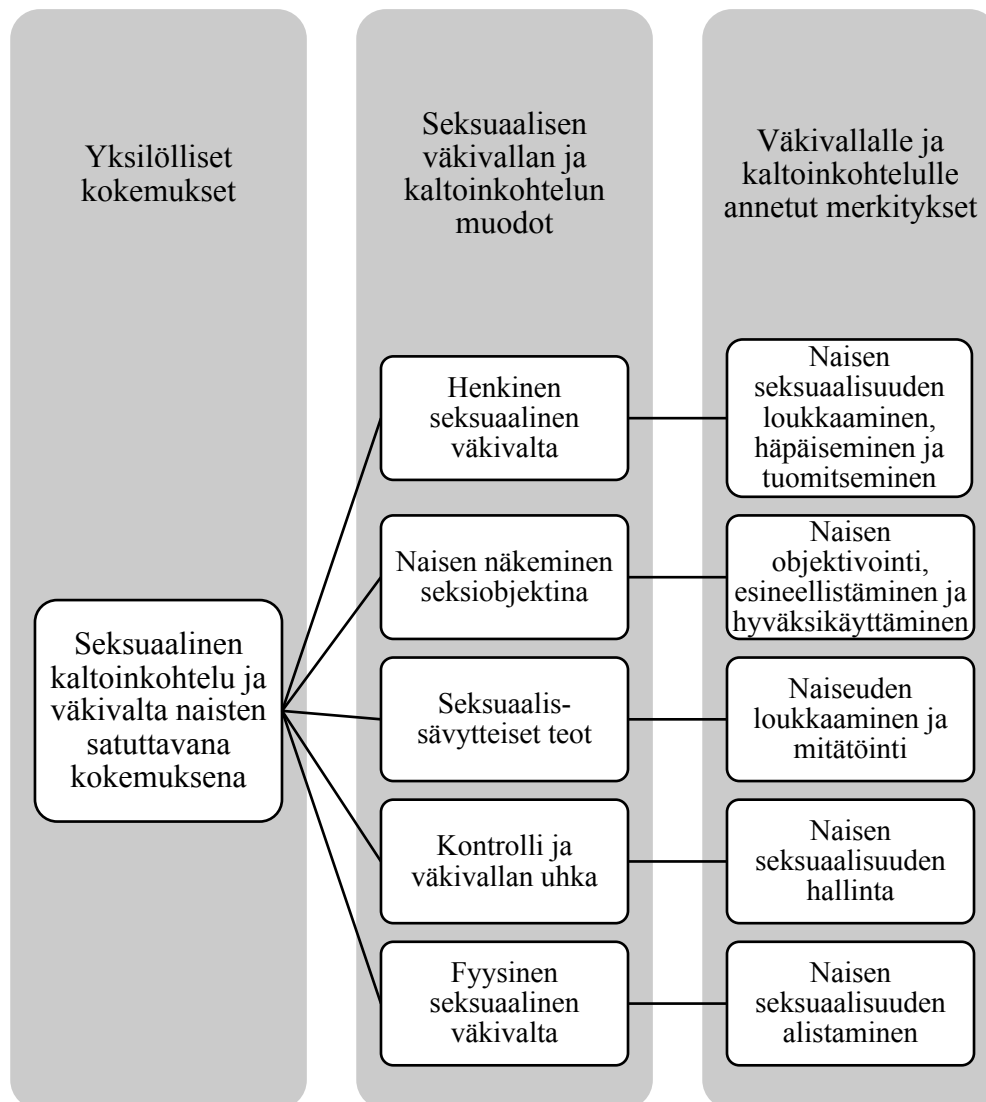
Yksilölliset kokemukset

Seksuaalisen väkivallan ja kaltoinkohtelun muodot

Väkivallalle ja kaltoinkohtelulle annetut merkitykset

Seksuaalinen kaltoinkohtelu ja väkivalta naisten satuttavana kokemuksena

Henkinen seksuaalinen väkivalta

Naisen seksuaalisuuden loukkaaminen, häpäiseminen ja tuomitseminen

Naisen näkeminen seksiobjektina

Naisen objektivointi, esineellistäminen ja hyväksikäyttäminen

Seksuaalissävytteiset teot

Naiseuden loukkaaminen ja mitätöinti

Kontrolli ja väkivallan uhka

Naisen seksuaalisuuden hallinta

Fyysinen seksuaalinen väkivalta

Naisen seksuaalisuuden alistaminen